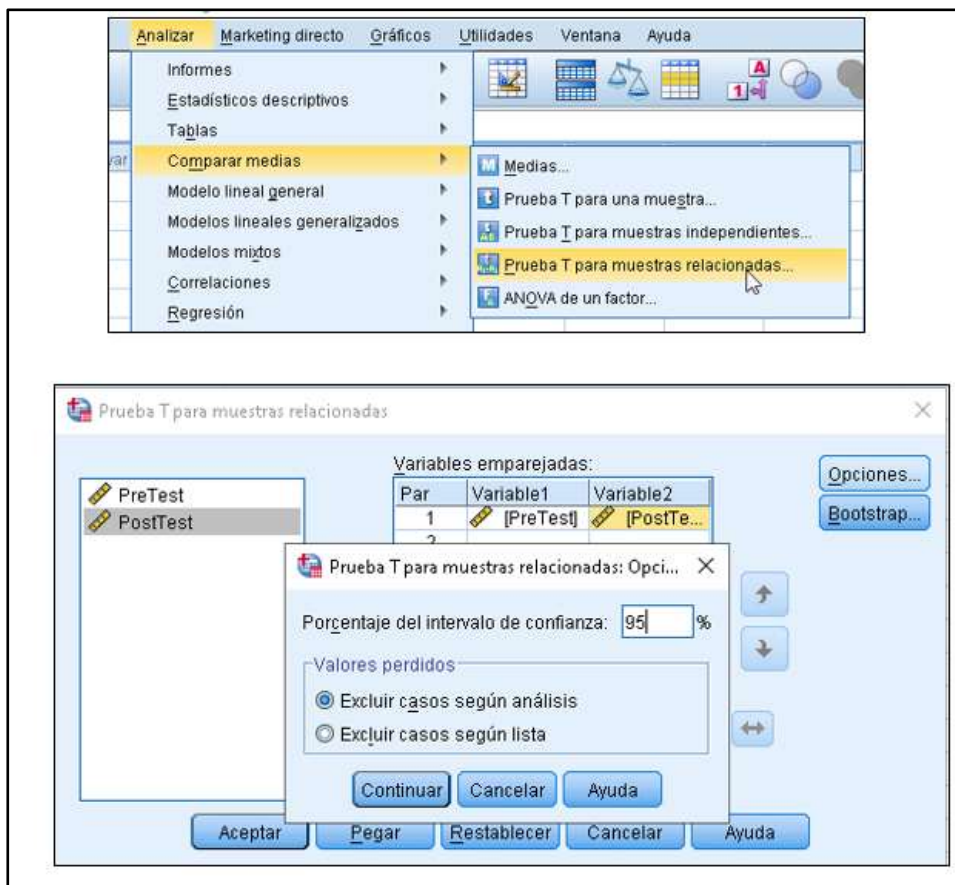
Analizar Marketing directo Gráficos Utilidades Ventana Ayuda

Informes
Estadísticos descriptivos
Tablas
Comparar medias
Modelo lineal general
Modelos lineales generalizados
Modelos mixtos
Correlaciones
Regresión

var

Medias...
Prueba T para una muestra...
Prueba T para muestras independientes...
Prueba T para muestras relacionadas...
ANOVA de un factor...

Prueba T para muestras relacionadas

PreTest
PostTest

Variables emparejadas:

| Par | Variable1 | Variable2 |
|---|---|---|
| 1 | [PreTest] | [PostTe... |
| 2 | | |

Opciones...
Bootstrap...

Prueba T para muestras relacionadas: Opci...

Porcentaje del intervalo de confianza: 95 %

Valores perdidos
Excluir casos según análisis
Excluir casos según lista

Continuar Cancelar Ayuda

Aceptar Pegar Restablecer Cancelar Ayuda